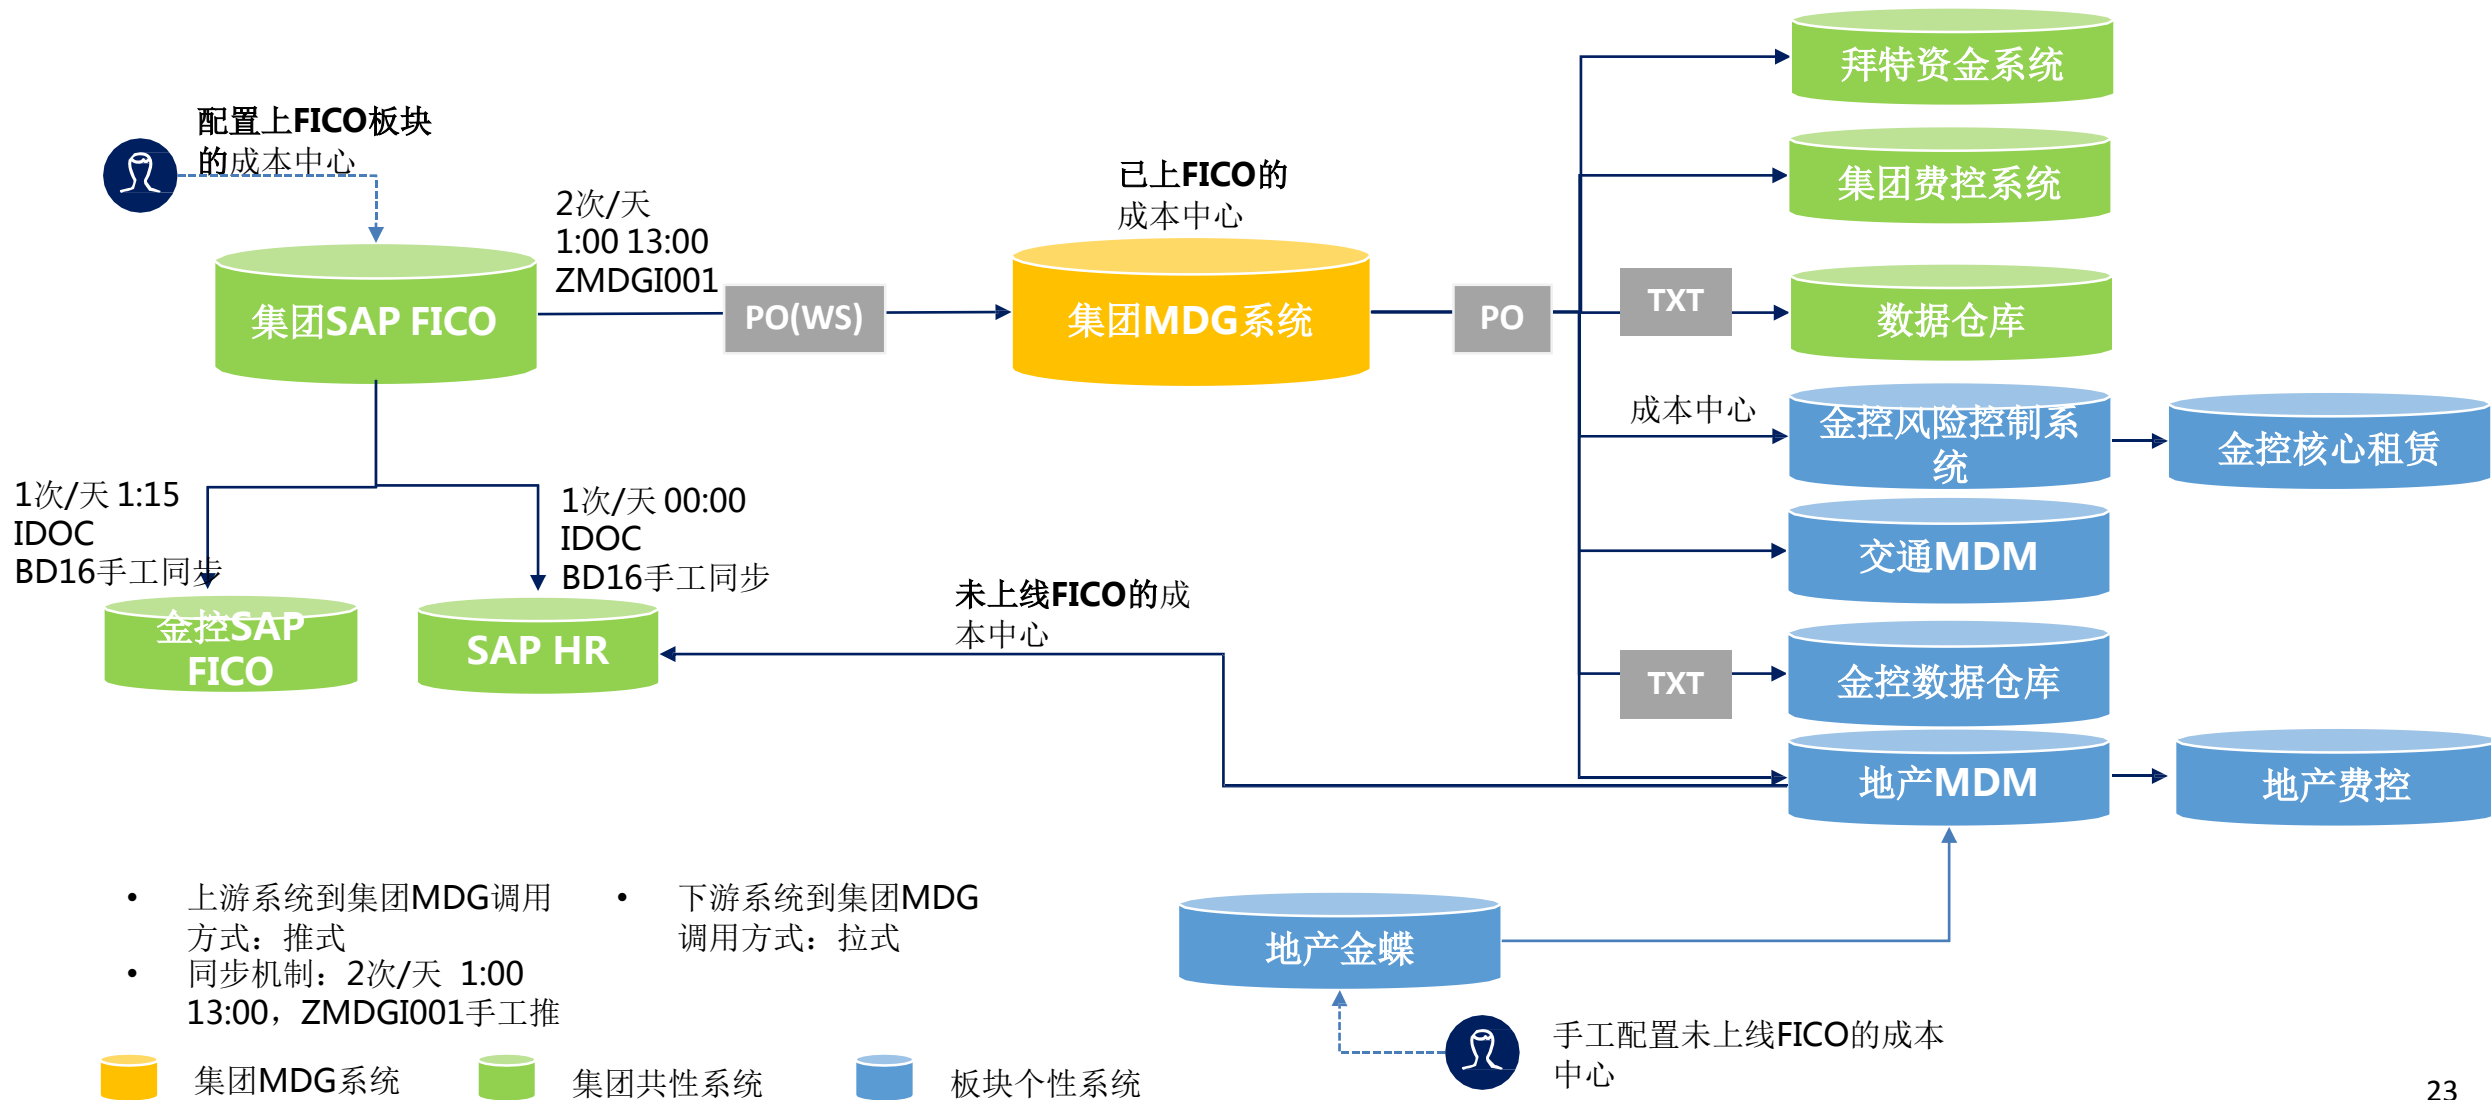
配置上FICO板块的成本中心

集团SAP FICO

2次/天
1:00 13:00
ZMDGI001

PO(WS)

已上FICO的成本中心

集团MDG系统

PO

拜特资金系统

集团费控系统

TXT

数据仓库

成本中心

金控风险控制系统

金控核心租赁

交通MDM

TXT

金控数据仓库

地产MDM

地产费控

1次/天 1:15
IDOC
BD16手工同步

金控SAP FICO

1次/天 00:00
IDOC
BD16手工同步

SAP HR

未上线FICO的成本中心

地产金蝶

手工配置未上线FICO的成本中心

• 上游系统到集团MDG调用方式：推式
• 同步机制：2次/天 1:00 13:00，ZMDGI001手工推

• 下游系统到集团MDG调用方式：拉式

集团MDG系统 集团共性系统 板块个性系统

23